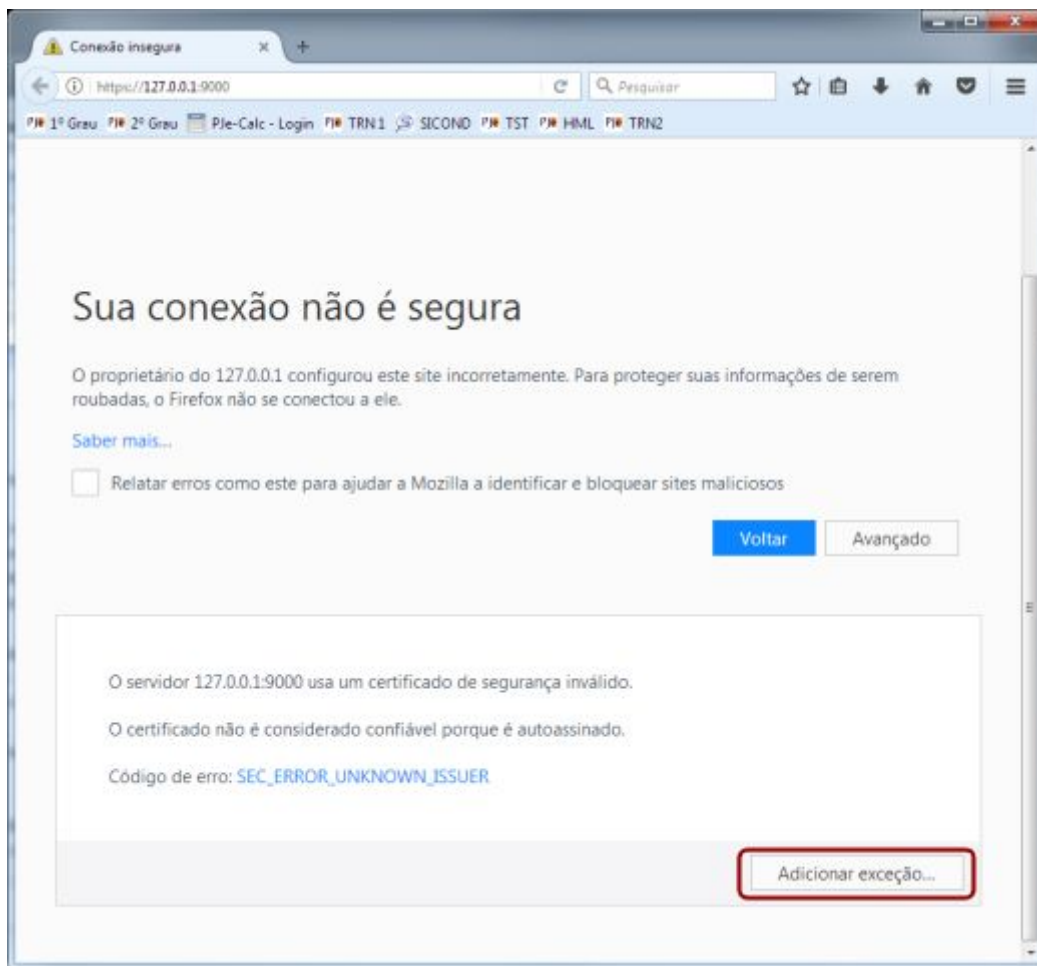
Conexão insegura

https://127.0.0.1:9000

Pesquisar

PJe 1º Grau PJe 2º Grau PJe-Calc - Login PJe TRN1 SICOND PJe TST PJe HML PJe TRN2

Sua conexão não é segura

O proprietário do 127.0.0.1 configurou este site incorretamente. Para proteger suas informações de serem roubadas, o Firefox não se conectou a ele.

Saber mais...

Relatar erros como este para ajudar a Mozilla a identificar e bloquear sites maliciosos

Voltar

Avançado

O servidor 127.0.0.1:9000 usa um certificado de segurança inválido.

O certificado não é considerado confiável porque é autoassinado.

Código de erro: SEC_ERROR_UNKNOWN_ISSUER

Adicionar exceção...